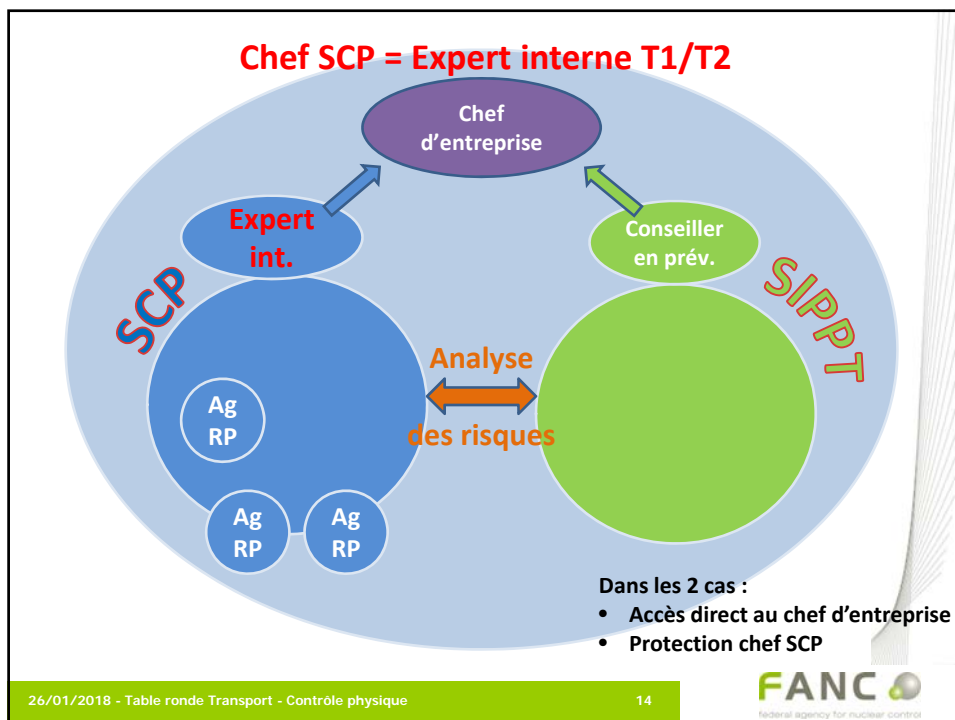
Chef SCP = Expert interne T1/T2

Chef d'entreprise

Expert int.

Conseiller en prév.

SCP

SIPPT

Analyse des risques

Ag RP

Ag RP

Ag RP

Dans les 2 cas :
• Accès direct au chef d'entreprise
• Protection chef SCP

26/01/2018 - Table ronde Transport - Contrôle physique 14

FANC
federal agency for nuclear control